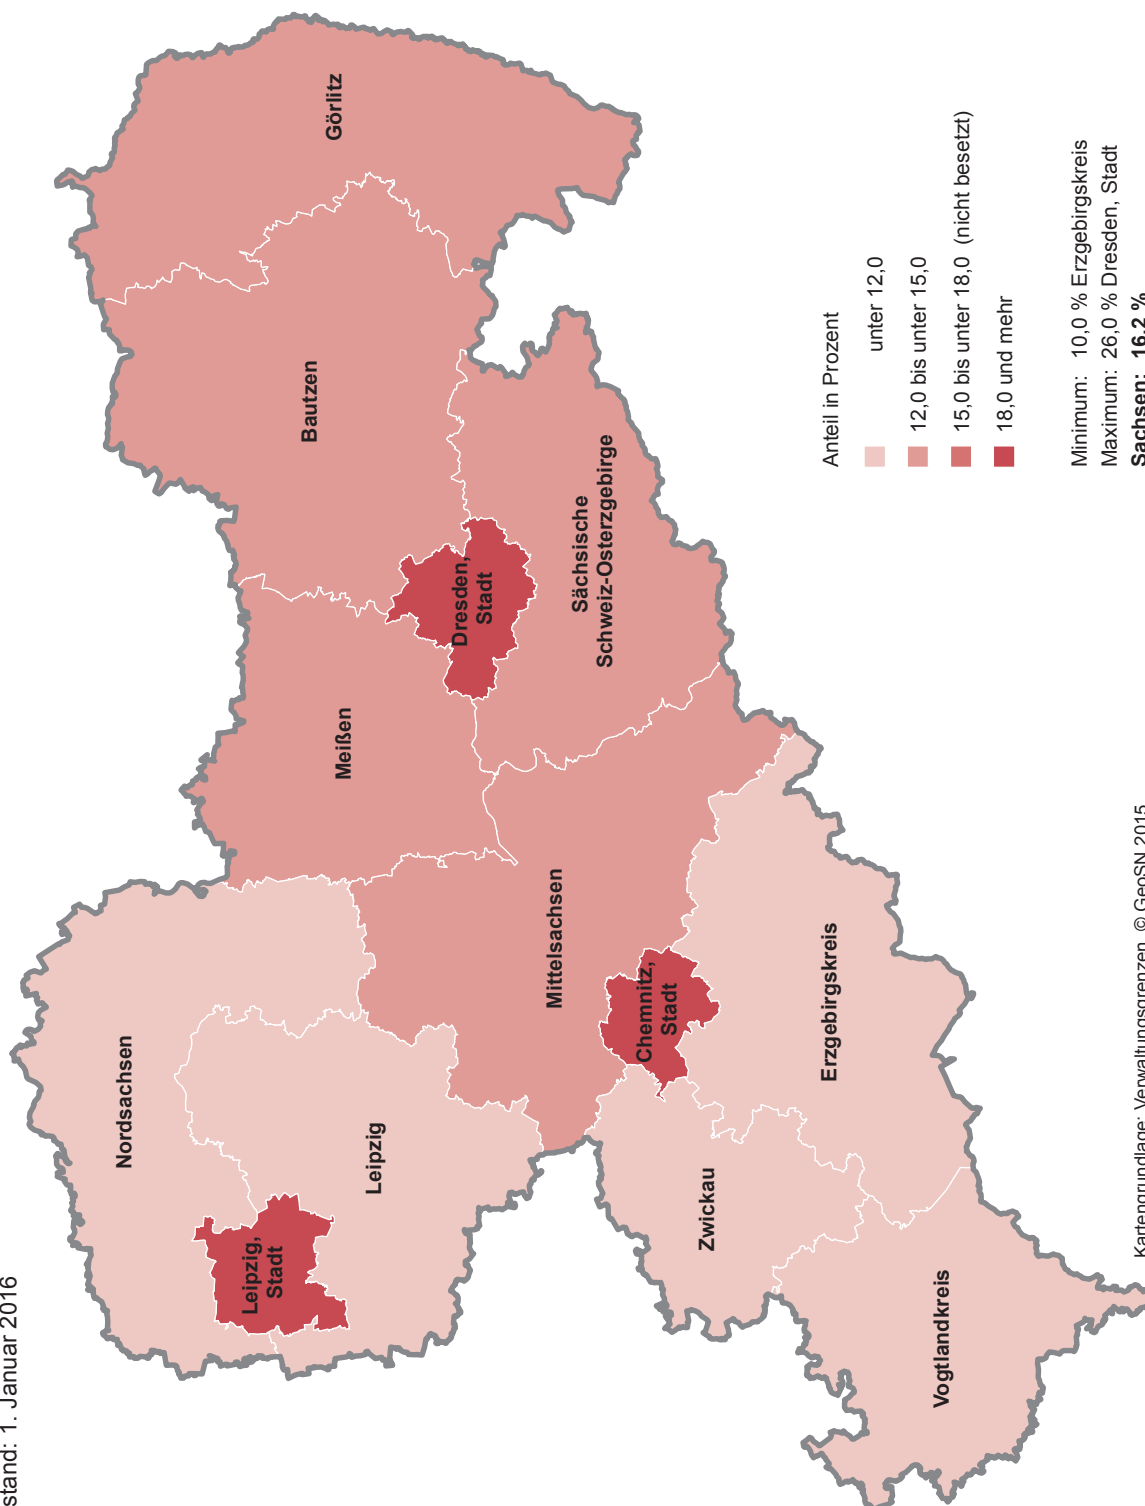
Stand: 1. Januar 2016

Görlitz

Bautzen

Dresden, Stadt

Sächsische Schweiz-Osterzgebirge

Meißen

Mittelsachsen

Chemnitz, Stadt

Erzgebirgskreis

Nordsachsen

Leipzig

Leipzig, Stadt

Zwickau

Vogtlandkreis

Anteil in Prozent

unter 12,0

12,0 bis unter 15,0

15,0 bis unter 18,0 (nicht besetzt)

18,0 und mehr

Minimum: 10,0 % Erzgebirgskreis
Maximum: 26,0 % Dresden, Stadt
Sachsen: 16,2 %

Kartengrundlage: Verwaltungsgrenzen © GeoSN 2015